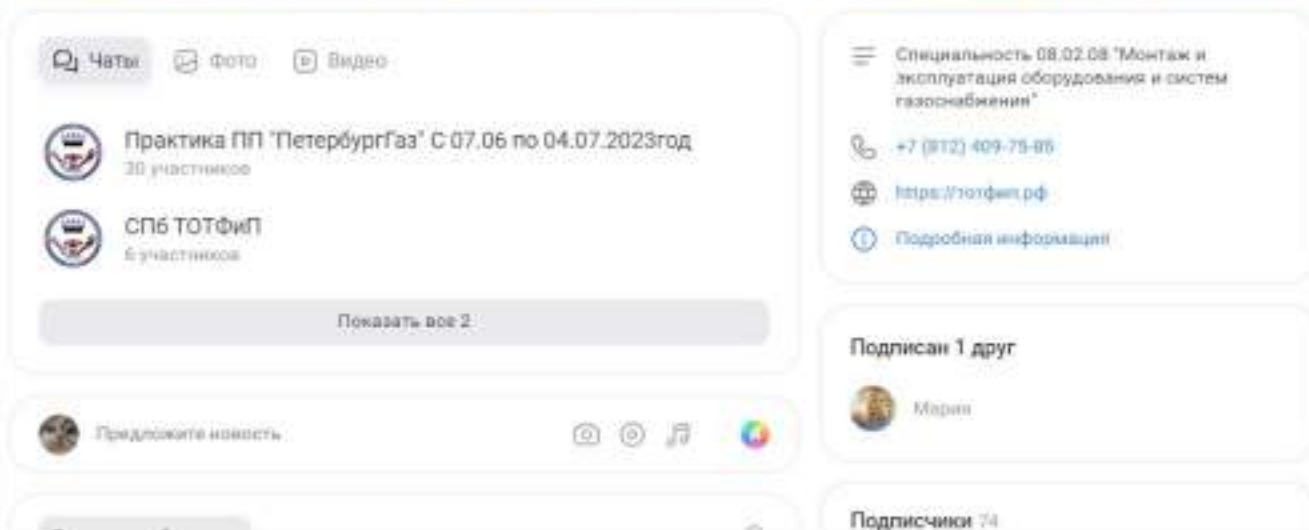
Чаты Фото Видео

Практика ПП "ПетербургГаз" С 07.06 по 04.07.2023год
20 участников

СПб ТОТФиП
6 участников

Показать все 2

Предложите новость

Специальность 08.02.08 "Монтаж и эксплуатация оборудования и систем газоснабжения"

+7 (812) 409-75-85

https://тотфип.рф

Подробная информация

Подписан 1 друг

Мария

Подписчики 74